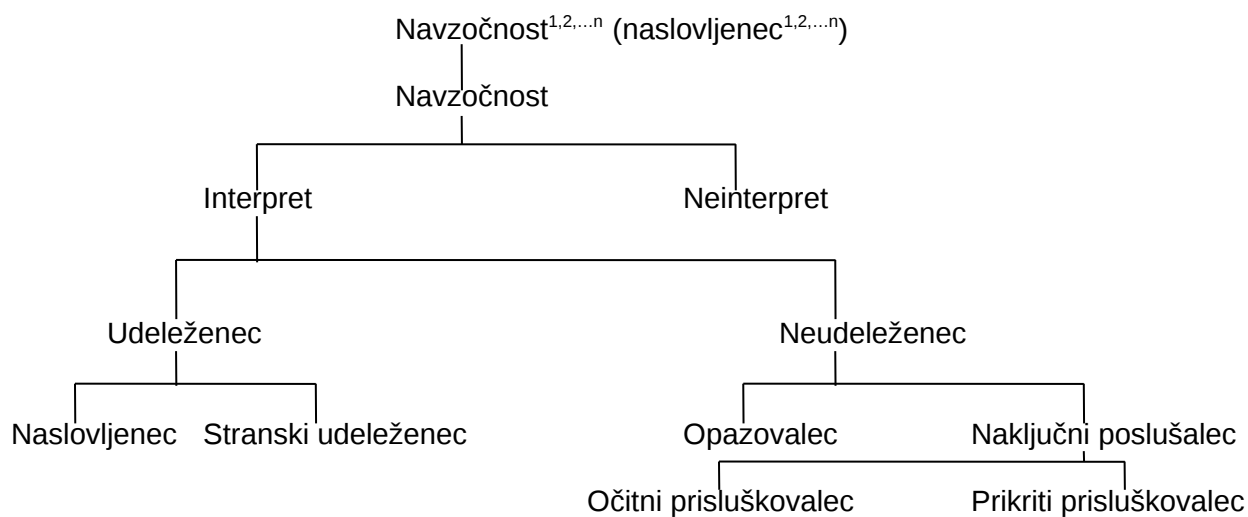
Navzočnost$^{1,2,...n}$ (naslovljenec$^{1,2,...n}$)

Navzočnost

Interpret

Neinterpret

Udeleženec

Neudeleženec

Naslovljenec

Stranski udeleženec

Opazovalec

Naključni poslušalec

Očitni prisluškovalec

Prikriti prisluškovalec